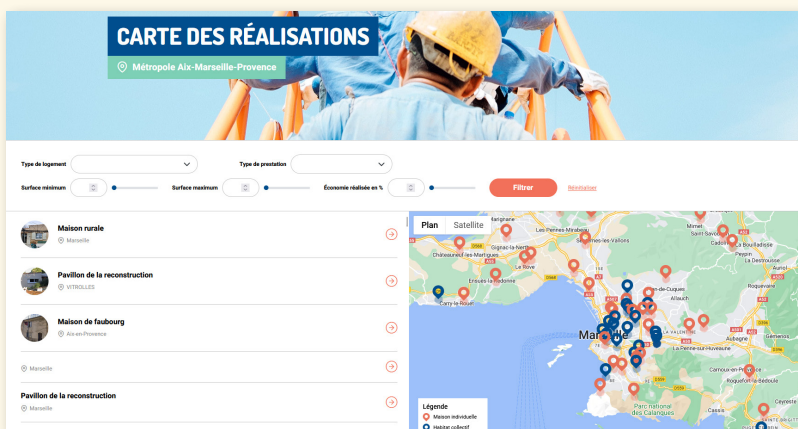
CARTE DES RÉALISATIONS

Métropole Aix-Marseille-Provence

Type de logement

Type de prestation

Surface minimum

Surface maximum

Économie réalisée en %

Filtrer

Réinitialiser

Maison rurale

Marseille

Pavillon de la reconstruction

VITROLLES

Maison de faubourg

Aix-en-Provence

Marseille

Pavillon de la reconstruction

Marseille

Plan Satellite

Châteauneuf-les-Martigues

Gignac-la-Nerthe

Les Pennes-Mirabeau

Septèmes-les-Vallons

Mimet

Cadolive

La Bouilladisse

Peypin

La Destrousse

Le Rove

Ensues-la-Redonne

Carry-le-Rouet

Allauch

Plan-de-Cuques

Roquevaire

Marseille

La Penne-sur-Huveaune

Aubagne

Gémenos

Carnoux-en-Provence

Roquefort-la-Bédoule

Parc national des Calanques

Légende

Maison individuelle

Habitat collectif